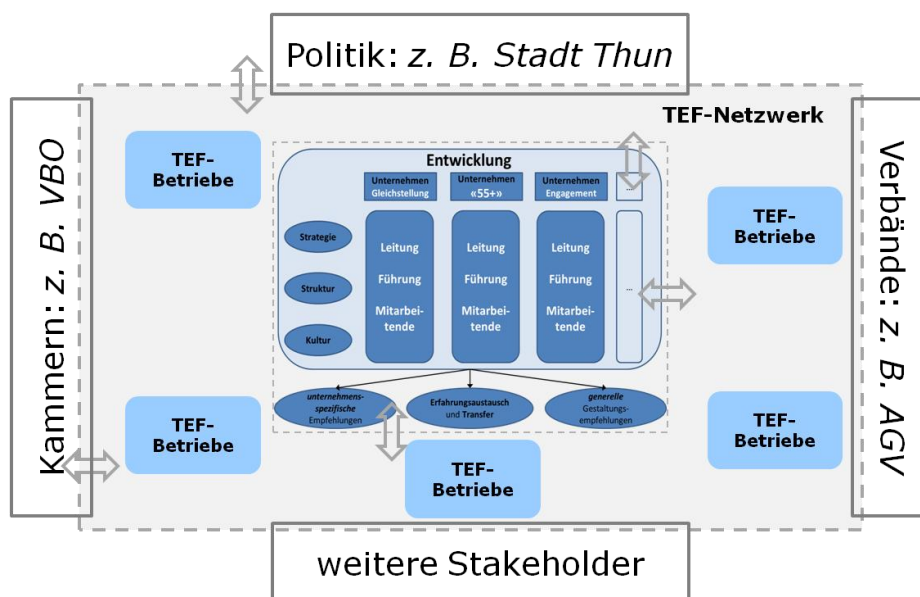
Politik: *z. B. Stadt Thun*

TEF-Netzwerk

Kammern: *z. B. VBO*

Verbände: *z. B. AGV*

TEF-Betriebe

Entwicklung

Unternehmen Gleichstellung

Unternehmen «55+»

Unternehmen Engagement

...

Strategie

Struktur

Kultur

Leitung Führung Mitarbeitende

Leitung Führung Mitarbeitende

Leitung Führung Mitarbeitende

...

*unternehmensspezifische* Empfehlungen

Erfahrungsaustausch und Transfer

*generelle* Gestaltungsempfehlungen

TEF-Betriebe

TEF-Betriebe

TEF-Betriebe

TEF-Betriebe

weitere Stakeholder